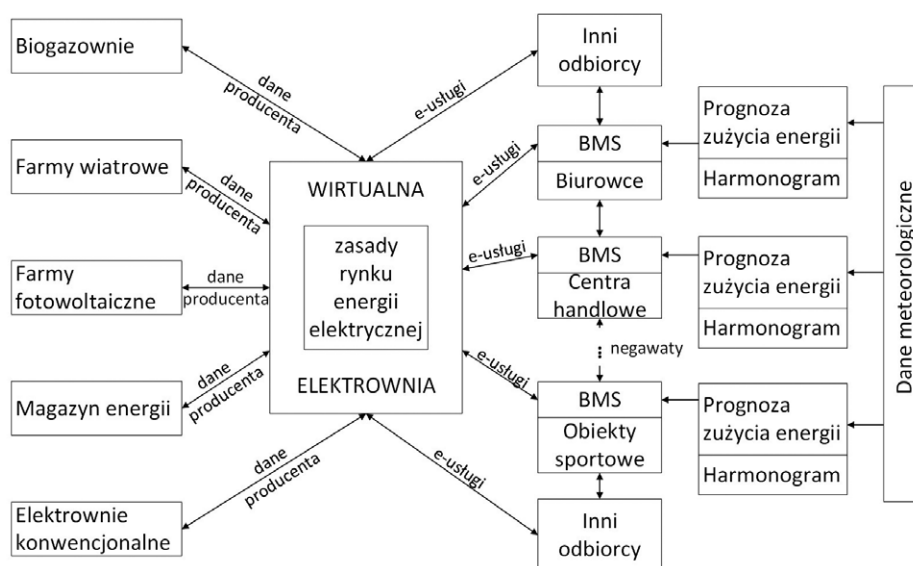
Biogazownie

dane producenta

Inni odbiorcy

e-usługi

Farmy wiatrowe

dane producenta

WIRTUALNA

zasady rynku energii elektrycznej

ELEKTROWNIA

e-usługi

BMS

Biurowce

Prognoza zużycia energii

Harmonogram

Farmy fotowoltaiczne

dane producenta

e-usługi

BMS

Centra handlowe

Prognoza zużycia energii

Harmonogram

Dane meteorologiczne

negawaty

Magazyn energii

dane producenta

e-usługi

BMS

Obiekty sportowe

Prognoza zużycia energii

Harmonogram

dane producenta

e-usługi

Elektrownie konwencjonalne

Inni odbiorcy